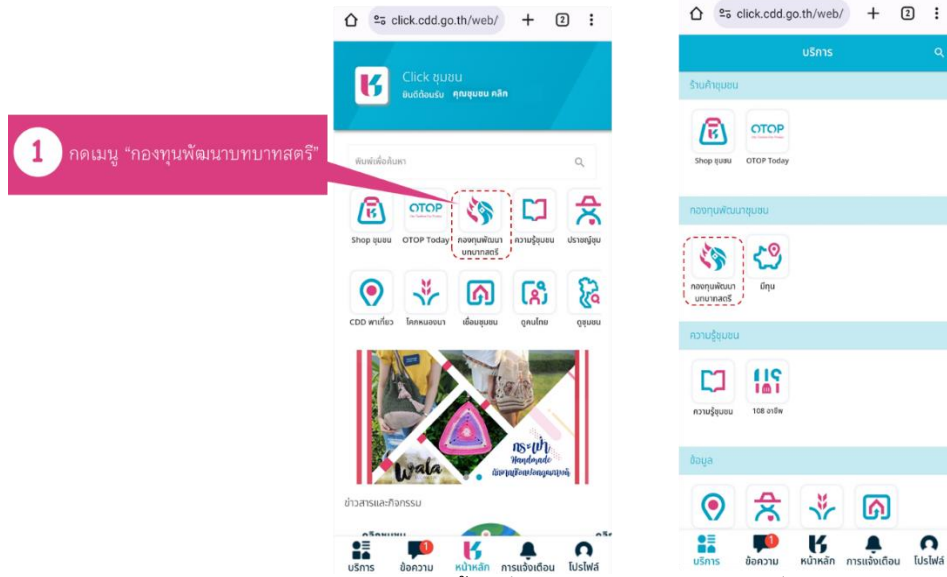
1 กดเมนู "กองทุนพัฒนาบทบาทสตรี"

click.cdd.go.th/web/
2

Click ชุมชน
ยินดีต้อนรับ คุณชุมชน คลิก

พิมพ์เพื่อค้นหา

Shop ชุมชน
OTOP Today
กองทุนพัฒนาบทบาทสตรี
ความรู้ชุมชน
ปราชญ์ชุม

CDD พาเที่ยว
โคกหนองนา
เยือนชุมชน
ดูคนไทย
ดูชุมชน

กระเป๋า Handmade
Wala

ข่าวสารและกิจกรรม

บริการ
ข้อความ
1
หน้าหลัก
การแจ้งเตือน
โปรไฟล์

click.cdd.go.th/web/
2

บริการ

ร้านค้าชุมชน
Shop ชุมชน
OTOP Today

กองทุนพัฒนาชุมชน
กองทุนพัฒนาบทบาทสตรี
มีทุน

ความรู้ชุมชน
ความรู้ชุมชน
108 อาชีพ

ข้อมูล

บริการ
ข้อความ
1
หน้าหลัก
การแจ้งเตือน
โปรไฟล์